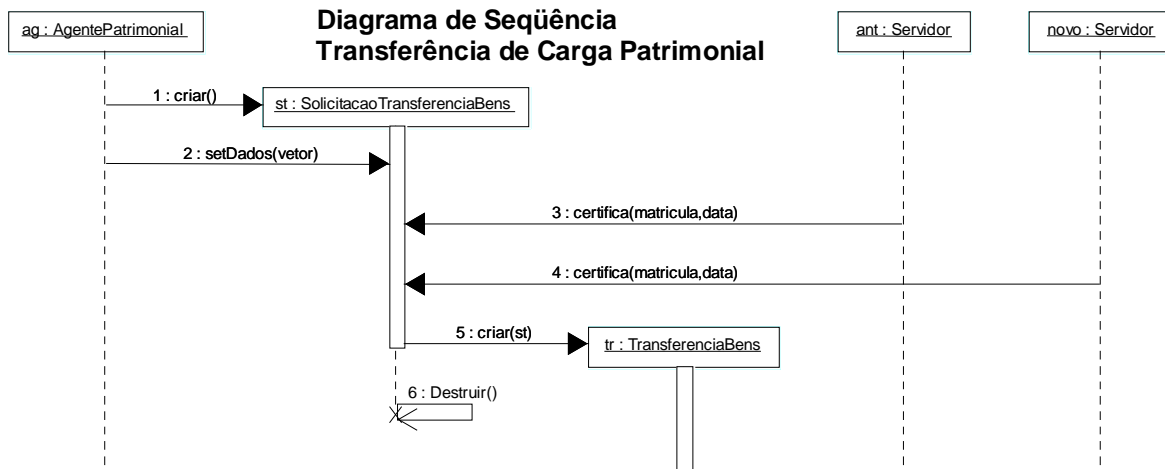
ag : AgentePatrimonial

Diagrama de Seqüência
Transferência de Carga Patrimonial

ant : Servidor

novo : Servidor

1 : criar()

st : SolicitacaoTransferenciaBens

2 : setDados(vetor)

3 : certifica(matricula,data)

4 : certifica(matricula,data)

5 : criar(st)

tr : TransferenciaBens

6 : Destruir()